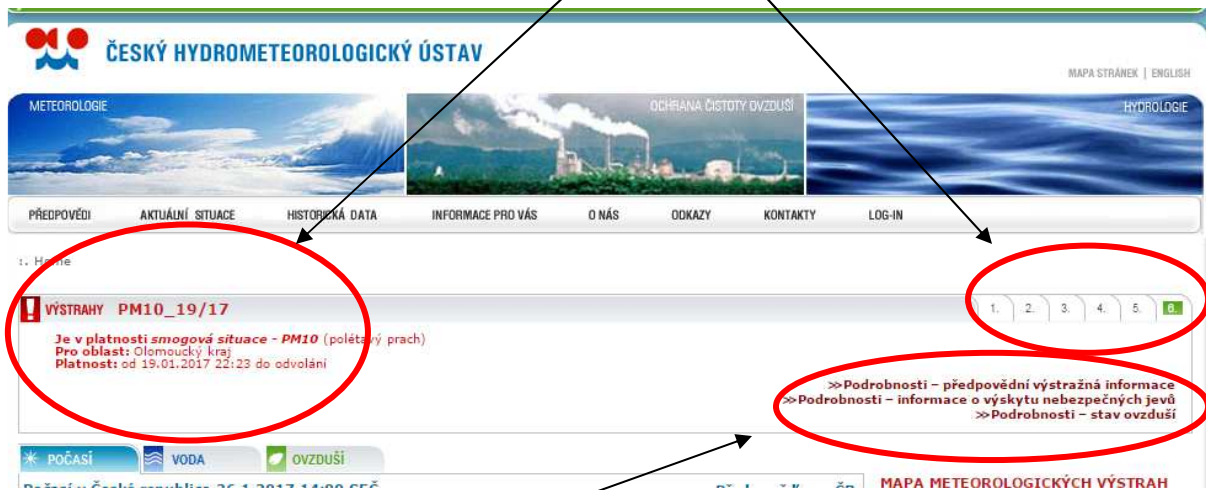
ČESKÝ HYDROMETEOROLOGICKÝ ÚSTAV

MAPA STRÁNEK | ENGLISH

METEOROLOGIE

OCHRANA ČISTOTY OVZDUŠÍ

HYDROLOGIE

PŘEDPOVĚDI AKTUÁLNÍ SITUACE HISTORICKÁ DATA INFORMACE PRO VÁS O NÁS ODKAZY KONTAKTY LOG-IN

:. Home

VÝSTRAHY PM10_19/17

1. 2. 3. 4. 5. 6.

Je v platnosti smogová situace - PM10 (polétavý prach)
Pro oblast: Olomoucký kraj
Platnost: od 19.01.2017 22:23 do odvolání

>>Podrobnosti – předpovědní výstražná informace
>>Podrobnosti – informace o výskytu nebezpečných jevů
>>Podrobnosti – stav ovzduší

POČASÍ VODA OVZDUŠÍ

MAPA METEOROLOGICKÝCH VÝSTRAH

Počasí v České republice 26.1.2017 14:00 SEČ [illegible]